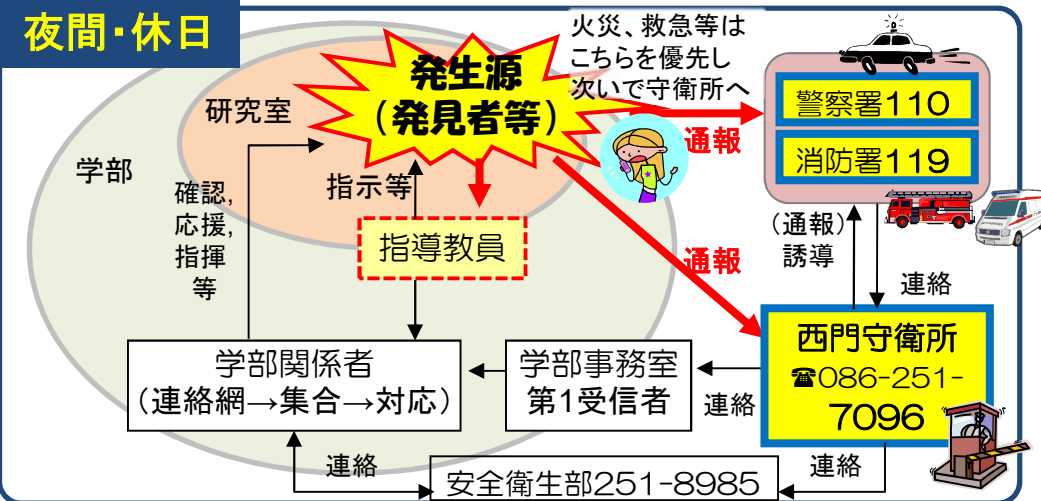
夜間・休日

火災、救急等はこちらを優先し次いで守衛所へ

発生源
（発見者等）

研究室

学部

確認，応援，指揮等

指示等

指導教員

通報

警察署110

消防署119

（通報）誘導

連絡

通報

西門守衛所
☎086-251-7096

学部関係者
（連絡網→集合→対応）

学部事務室
第1受信者

連絡

連絡

安全衛生部251-8985

連絡